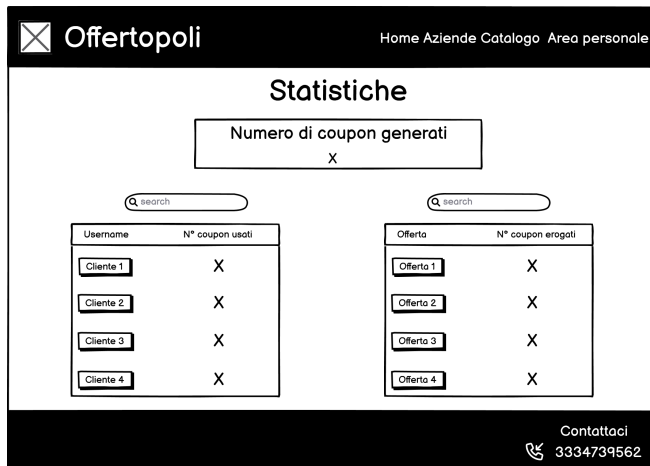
Offertopoli

Home Aziende Catalogo Area personale

Statistiche

Numero di coupon generati
X

search

| Username | N° coupon usati |
|---|---|
| Cliente 1 | X |
| Cliente 2 | X |
| Cliente 3 | X |
| Cliente 4 | X |

search

| Offerta | N° coupon erogati |
|---|---|
| Offerta 1 | X |
| Offerta 2 | X |
| Offerta 3 | X |
| Offerta 4 | X |

Contattaci
3334739562